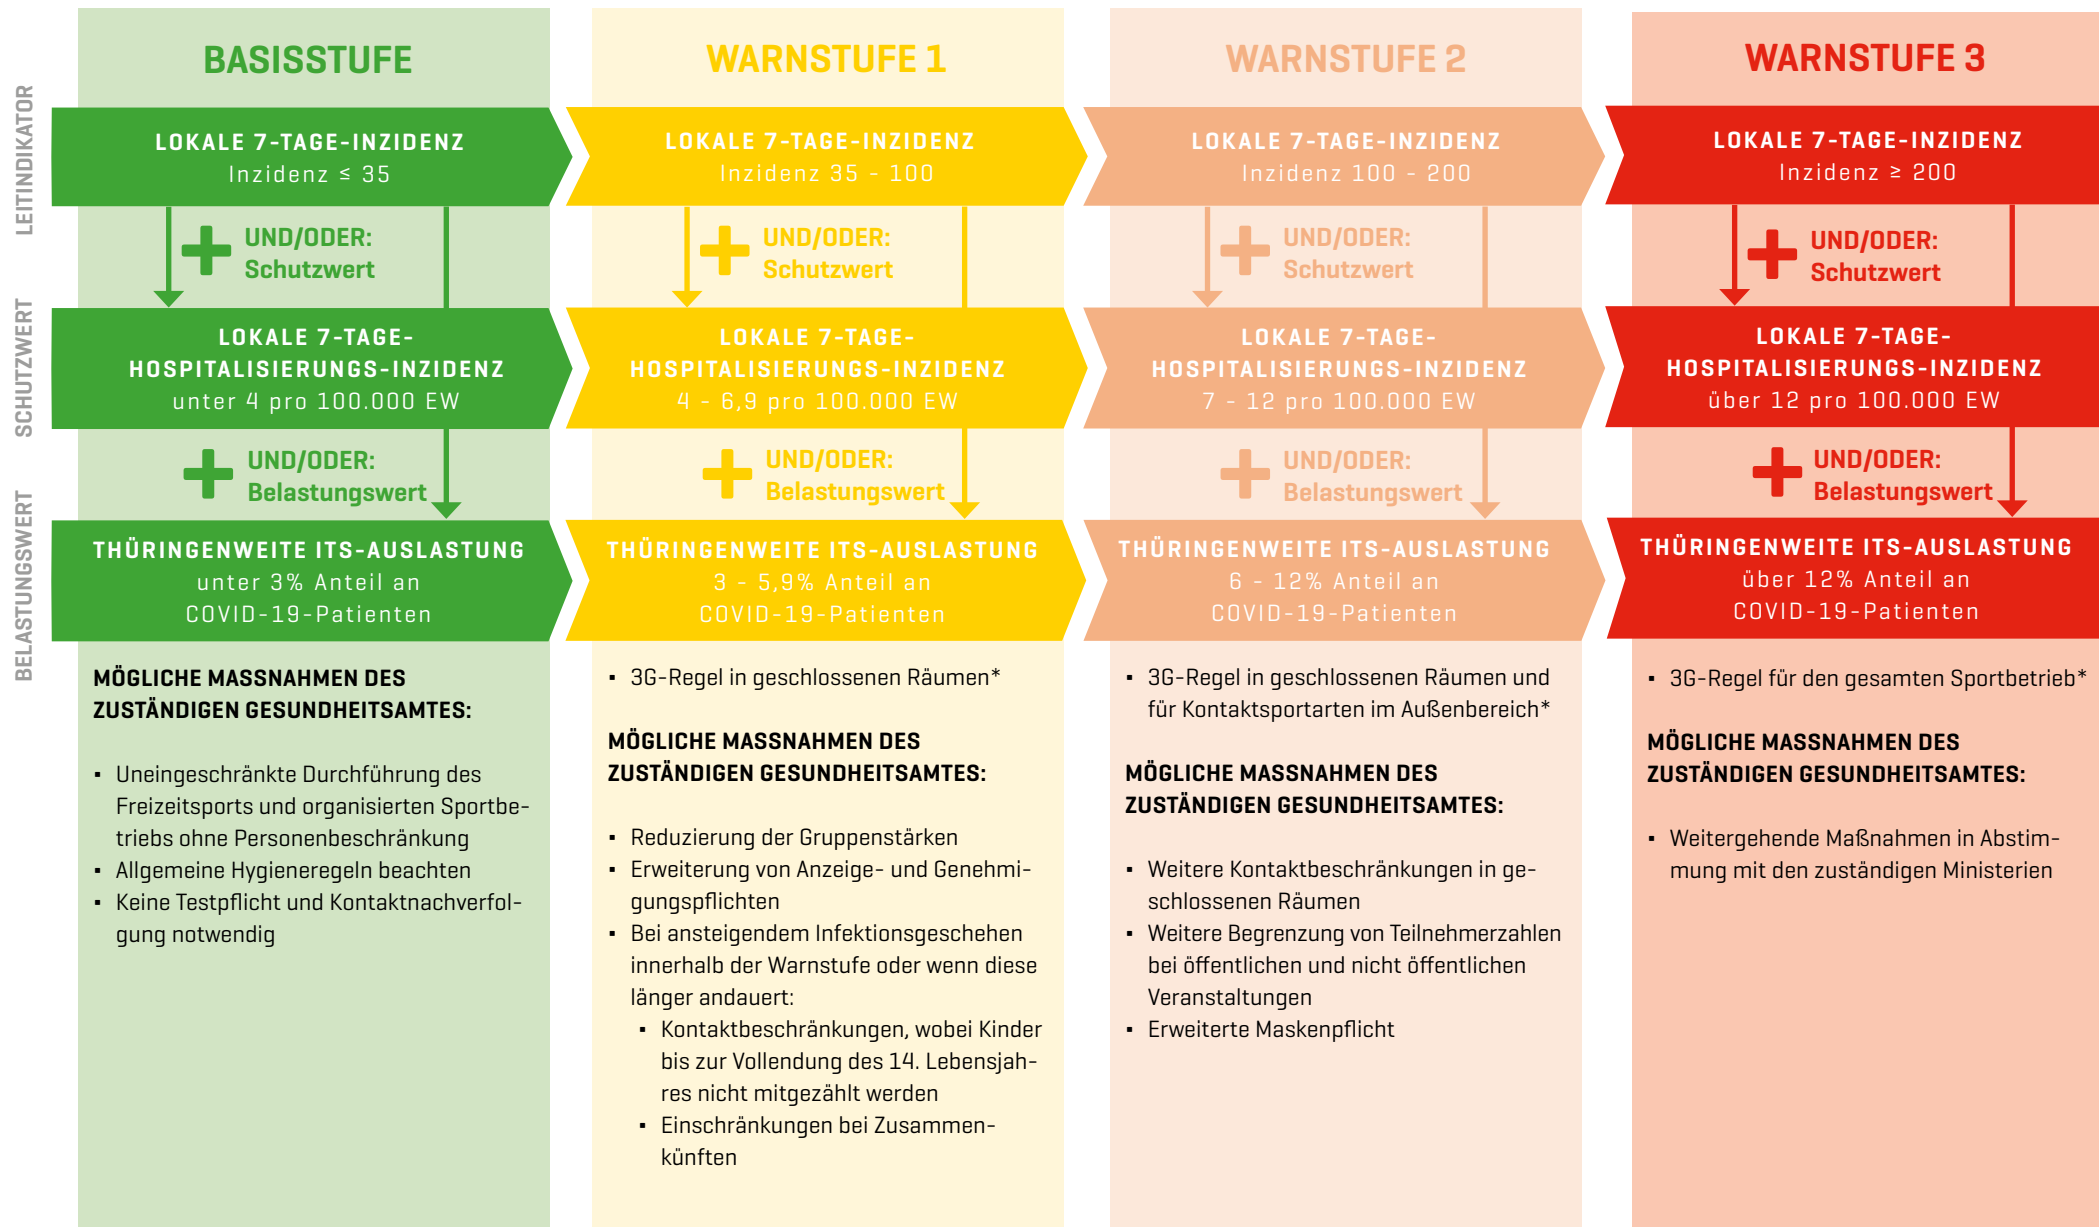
LEITINDIKATOR

SCHUTZWERT

BELASTUNGSWERT

BASISSTUFE

LOKALE 7-TAGE-INZIDENZ
Inzidenz ≤ 35

UND/ODER:
Schutzwert

LOKALE 7-TAGE-HOSPITALISIERUNGS-INZIDENZ
unter 4 pro 100.000 EW

UND/ODER:
Belastungswert

THÜRINGENWEITE ITS-AUSLASTUNG
unter 3% Anteil an COVID-19-Patienten

MÖGLICHE MASSNAHMEN DES ZUSTÄNDIGEN GESUNDHEITSAMTES:

- Uneingeschränkte Durchführung des Freizeitsports und organisierten Sportbetriebs ohne Personenbeschränkung
- Allgemeine Hygieneregeln beachten
- Keine Testpflicht und Kontaktnachverfolgung notwendig

WARNSTUFE 1

LOKALE 7-TAGE-INZIDENZ
Inzidenz 35 - 100

UND/ODER:
Schutzwert

LOKALE 7-TAGE-HOSPITALISIERUNGS-INZIDENZ
4 - 6,9 pro 100.000 EW

UND/ODER:
Belastungswert

THÜRINGENWEITE ITS-AUSLASTUNG
3 - 5,9% Anteil an COVID-19-Patienten

- 3G-Regel in geschlossenen Räumen*

MÖGLICHE MASSNAHMEN DES ZUSTÄNDIGEN GESUNDHEITSAMTES:

- Reduzierung der Gruppenstärken
- Erweiterung von Anzeige- und Genehmigungspflichten
- Bei ansteigendem Infektionsgeschehen innerhalb der Warnstufe oder wenn diese länger andauert:
  - Kontaktbeschränkungen, wobei Kinder bis zur Vollendung des 14. Lebensjahres nicht mitgezählt werden
  - Einschränkungen bei Zusammenkünften

WARNSTUFE 2

LOKALE 7-TAGE-INZIDENZ
Inzidenz 100 - 200

UND/ODER:
Schutzwert

LOKALE 7-TAGE-HOSPITALISIERUNGS-INZIDENZ
7 - 12 pro 100.000 EW

UND/ODER:
Belastungswert

THÜRINGENWEITE ITS-AUSLASTUNG
6 - 12% Anteil an COVID-19-Patienten

- 3G-Regel in geschlossenen Räumen und für Kontaktsportarten im Außenbereich*

MÖGLICHE MASSNAHMEN DES ZUSTÄNDIGEN GESUNDHEITSAMTES:

- Weitere Kontaktbeschränkungen in geschlossenen Räumen
- Weitere Begrenzung von Teilnehmerzahlen bei öffentlichen und nicht öffentlichen Veranstaltungen
- Erweiterte Maskenpflicht

WARNSTUFE 3

LOKALE 7-TAGE-INZIDENZ
Inzidenz ≥ 200

UND/ODER:
Schutzwert

LOKALE 7-TAGE-HOSPITALISIERUNGS-INZIDENZ
über 12 pro 100.000 EW

UND/ODER:
Belastungswert

THÜRINGENWEITE ITS-AUSLASTUNG
über 12% Anteil an COVID-19-Patienten

- 3G-Regel für den gesamten Sportbetrieb*

MÖGLICHE MASSNAHMEN DES ZUSTÄNDIGEN GESUNDHEITSAMTES:

- Weitergehende Maßnahmen in Abstimmung mit den zuständigen Ministerien